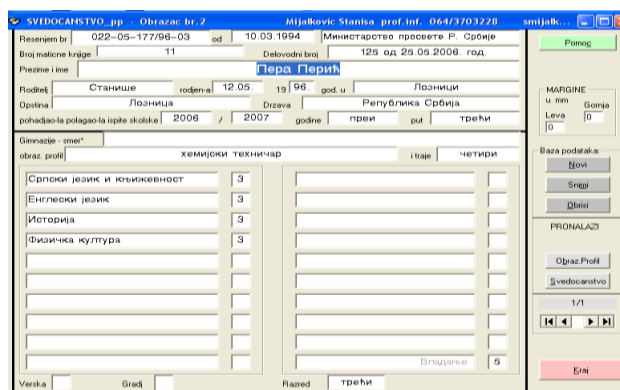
SVEDOCANSTVO_pp - Obrazac br.2 Mijalkovic Stanisa prof.inf. 064/3703228 smijalk...

Resenjem br 022-05-177/96-03 od 10.03.1994 Министарство просвете Р. Србије

Broj maticne knjige 11 Delovodni broj 125 од 25.05.2006. год.

Prezime i ime Пера Перић

Roditelj Станише rodjen-a 12.05. 19 96. god. u Лозници

Opstina Лозница Drzava Република Србија

pohadjao-la polagao-la ispite skolske 2006 / 2007 godine први put трећи

Gimnazije - smer*

obraz. profil хемијски техничар i traje четири

| | | | |
|---|---|---|---|
| Српски језик и књижевност | 3 | | |
| Енглески језик | 3 | | |
| Историја | 3 | | |
| Физичка култура | 3 | | |
| | | | |
| | | | |
| | | | |
| | | | |
| | | | |
| | | | |
| | | Владање | 5 |

Verska Gradj Razred трећи

Pomoc

MARGINE
u mm Gornja
Leva 0
0

Baza podataka:
Novi
Snimi
Obrisi

PRONALAZI

Obraz.Profil
Svedocanstvo

1/1

Kraj